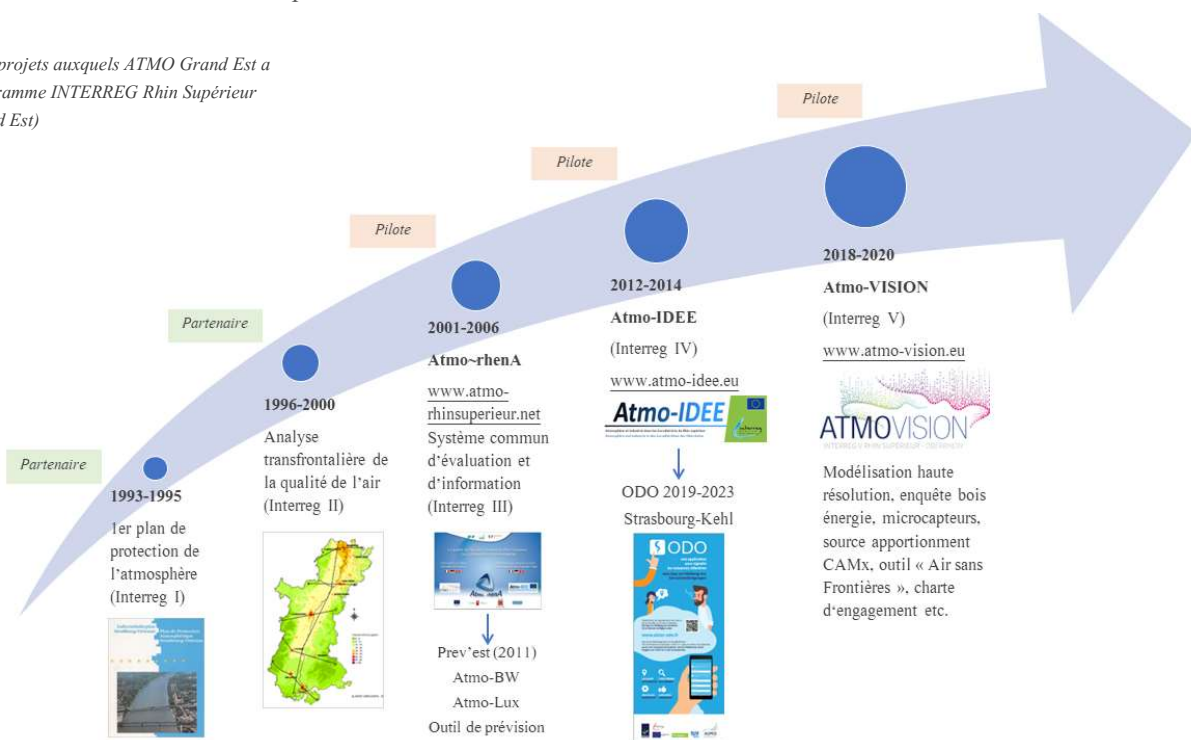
projets auxquels ATMO Grand Est a
ramme INTERREG Rhin Supérieur
d Est)

Partenaire

1993-1995

1er plan de protection de l'atmosphère (Interreg I)

Partenaire

1996-2000

Analyse transfrontalière de la qualité de l'air (Interreg II)

Pilote

2001-2006

Atmo~rhenA

www.atmo-rhinsuperieur.net

Système commun d'évaluation et d'information (Interreg III)

Prev'est (2011)
Atmo-BW
Atmo-Lux
Outil de prévision

Pilote

2012-2014

Atmo-IDEE

(Interreg IV)

www.atmo-idee.eu

Atmo-IDEE

ODO 2019-2023
Strasbourg-Kehl

ODO

Pilote

2018-2020

Atmo-VISION

(Interreg V)

www.atmo-vision.eu

ATMOVISION

Modélisation haute résolution, enquête bois énergie, microcapteurs, source apportionment CAMx, outil « Air sans Frontières », charte d'engagement etc.